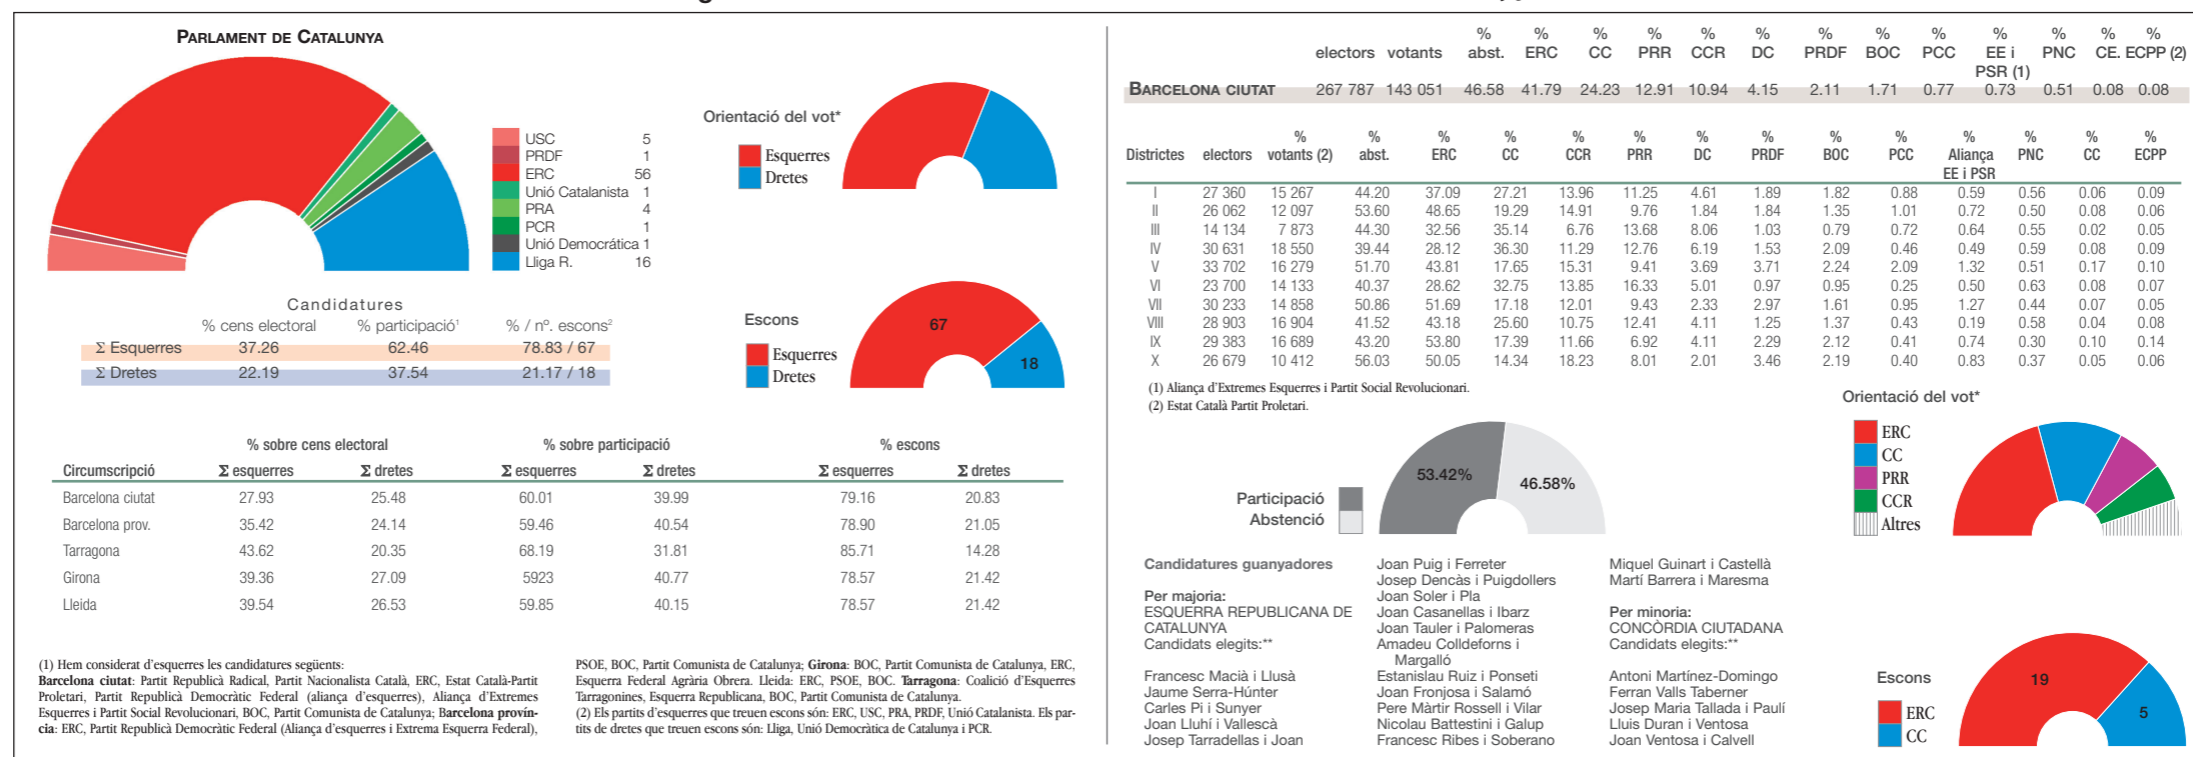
PARLAMENT DE CATALUNYA

| | |
|---|---|
| USC | 5 |
| PRDF | 1 |
| ERC | 56 |
| Unió Catalanista | 1 |
| PRA | 4 |
| PCR | 1 |
| Unió Democràtica | 1 |
| Lliga R. | 16 |

Orientació del vot*
Esquerres
Dretes

Candidatures

| | % cens electoral | % participació¹ | % / nº. escons² |
|---|---|---|---|
| Σ Esquerres | 37.26 | 62.46 | 78.83 / 67 |
| Σ Dretes | 22.19 | 37.54 | 21.17 / 18 |

Escons
67
18
Esquerres
Dretes

| Circumscripció | % sobre cens electoral Σ esquerres | Σ dretes | % sobre participació Σ esquerres | Σ dretes | % escons Σ esquerres | Σ dretes |
|---|---|---|---|---|---|---|
| Barcelona ciutat | 27.93 | 25.48 | 60.01 | 39.99 | 79.16 | 20.83 |
| Barcelona prov. | 35.42 | 24.14 | 59.46 | 40.54 | 78.90 | 21.05 |
| Tarragona | 43.62 | 20.35 | 68.19 | 31.81 | 85.71 | 14.28 |
| Girona | 39.36 | 27.09 | 5923 | 40.77 | 78.57 | 21.42 |
| Lleida | 39.54 | 26.53 | 59.85 | 40.15 | 78.57 | 21.42 |

(1) Hem considerat d'esquerres les candidatures següents: Barcelona ciutat: Partit Republicà Radical, Partit Nacionalista Català, ERC, Estat Català-Partit Proletari, Partit Republicà Democràtic Federal (aliança d'esquerres), Aliança d'Extremes Esquerres i Partit Social Revolucionari, BOC, Partit Comunista de Catalunya; Barcelona província: ERC, Partit Republicà Democràtic Federal (Aliança d'esquerres i Extrema Esquerra Federal), PSOE, BOC, Partit Comunista de Catalunya; Girona: BOC, Partit Comunista de Catalunya, ERC, Esquerra Federal Agrària Obrera. Lleida: ERC, PSOE, BOC. Tarragona: Coalició d'Esquerres Tarragonines, Esquerra Republicana, BOC, Partit Comunista de Catalunya.
(2) Els partits d'esquerres que treuen escons són: ERC, USC, PRA, PRDF, Unió Catalanista. Els partits de dretes que treuen escons són: Lliga, Unió Democràtica de Catalunya i PCR.

| | electors | votants | % abst. | % ERC | % CC | % PRR | % CCR | % DC | % PRDF | % BOC | % PCC | % EE i PSR (1) | % PNC | % CE. | % ECPP (2) |
|---|---|---|---|---|---|---|---|---|---|---|---|---|---|---|---|
| BARCELONA CIUTAT | 267 787 | 143 051 | 46.58 | 41.79 | 24.23 | 12.91 | 10.94 | 4.15 | 2.11 | 1.71 | 0.77 | 0.73 | 0.51 | 0.08 | 0.08 |

| Districtes | electors | % votants (2) | % abst. | % ERC | % CC | % CCR | % PRR | % DC | % PRDF | % BOC | % PCC | % Aliança EE i PSR | % PNC | % CC | % ECPP |
|---|---|---|---|---|---|---|---|---|---|---|---|---|---|---|---|
| I | 27 360 | 15 267 | 44.20 | 37.09 | 27.21 | 13.96 | 11.25 | 4.61 | 1.89 | 1.82 | 0.88 | 0.59 | 0.56 | 0.06 | 0.09 |
| II | 26 062 | 12 097 | 53.60 | 48.65 | 19.29 | 14.91 | 9.76 | 1.84 | 1.84 | 1.35 | 1.01 | 0.72 | 0.50 | 0.08 | 0.06 |
| III | 14 134 | 7 873 | 44.30 | 32.56 | 35.14 | 6.76 | 13.68 | 8.06 | 1.03 | 0.79 | 0.72 | 0.64 | 0.55 | 0.02 | 0.05 |
| IV | 30 631 | 18 550 | 39.44 | 28.12 | 36.30 | 11.29 | 12.76 | 6.19 | 1.53 | 2.09 | 0.46 | 0.49 | 0.59 | 0.08 | 0.09 |
| V | 33 702 | 16 279 | 51.70 | 43.81 | 17.65 | 15.31 | 9.41 | 3.69 | 3.71 | 2.24 | 2.09 | 1.32 | 0.51 | 0.17 | 0.10 |
| VI | 23 700 | 14 133 | 40.37 | 28.62 | 32.75 | 13.85 | 16.33 | 5.01 | 0.97 | 0.95 | 0.25 | 0.50 | 0.63 | 0.08 | 0.07 |
| VII | 30 233 | 14 858 | 50.86 | 51.69 | 17.18 | 12.01 | 9.43 | 2.33 | 2.97 | 1.61 | 0.95 | 1.27 | 0.44 | 0.07 | 0.05 |
| VIII | 28 903 | 16 904 | 41.52 | 43.18 | 25.60 | 10.75 | 12.41 | 4.11 | 1.25 | 1.37 | 0.43 | 0.19 | 0.58 | 0.04 | 0.08 |
| IX | 29 383 | 16 689 | 43.20 | 53.80 | 17.39 | 11.66 | 6.92 | 4.11 | 2.29 | 2.12 | 0.41 | 0.74 | 0.30 | 0.10 | 0.14 |
| X | 26 679 | 10 412 | 56.03 | 50.05 | 14.34 | 18.23 | 8.01 | 2.01 | 3.46 | 2.19 | 0.40 | 0.83 | 0.37 | 0.05 | 0.06 |

(1) Aliança d'Extremes Esquerres i Partit Social Revolucionari.
(2) Estat Català Partit Proletari.

Orientació del vot*
ERC
CC
PRR
CCR
Altres

Participació
Abstenció
53.42%
46.58%

Candidatures guanyadores

Per majoria:
ESQUERRA REPUBLICANA DE CATALUNYA
Candidats elegits:**

Francesc Macià i Llussà
Jaume Serra-Húnter
Carles Pi i Sunyer
Joan Lluhí i Vallescà
Josep Tarradellas i Joan
Joan Puig i Ferreter
Josep Dencàs i Puigdollers
Joan Soler i Pla
Joan Casanellas i Ibarz
Joan Tauler i Palomeras
Amadeu Colldeforns i Margalló
Estanislau Ruiz i Ponseti
Joan Fronjosa i Salamó
Pere Màrtir Rossell i Vilar
Nicolau Battestini i Galup
Francesc Ribes i Soberano
Miquel Guinart i Castellà
Martí Barrera i Maresma

Per minoria:
CONCÒRDIA CIUTADANA
Candidats elegits:**

Antoni Martínez-Domingo
Ferran Valls Taberner
Josep Maria Tallada i Paulí
Lluis Duran i Ventosa
Joan Ventosa i Calvell

Escons
19
5
ERC
CC